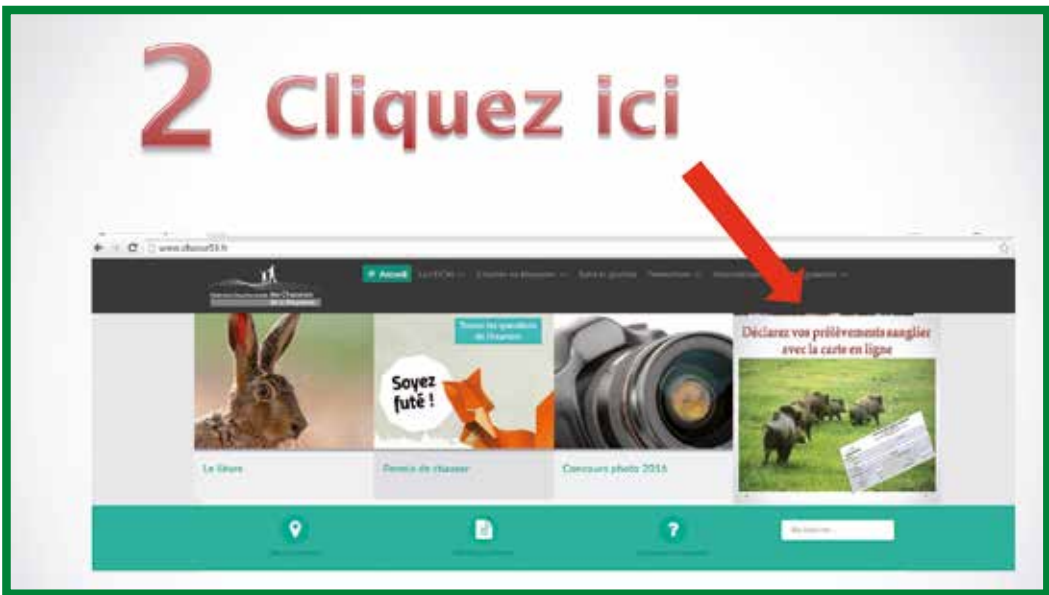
2 Cliquez ici

www.chasse53.fr

Fédération Départementale des Chasseurs de la Mayenne

Accueil La FDC53 Chasser en Mayenne Suivi et gestion Formations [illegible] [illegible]

Soyez futé !

Toutes les questions de l'examen

Déclarez vos prélèvements sanglier avec la carte en ligne

Le lièvre

Permis de chasser

Concours photo 2016

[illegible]